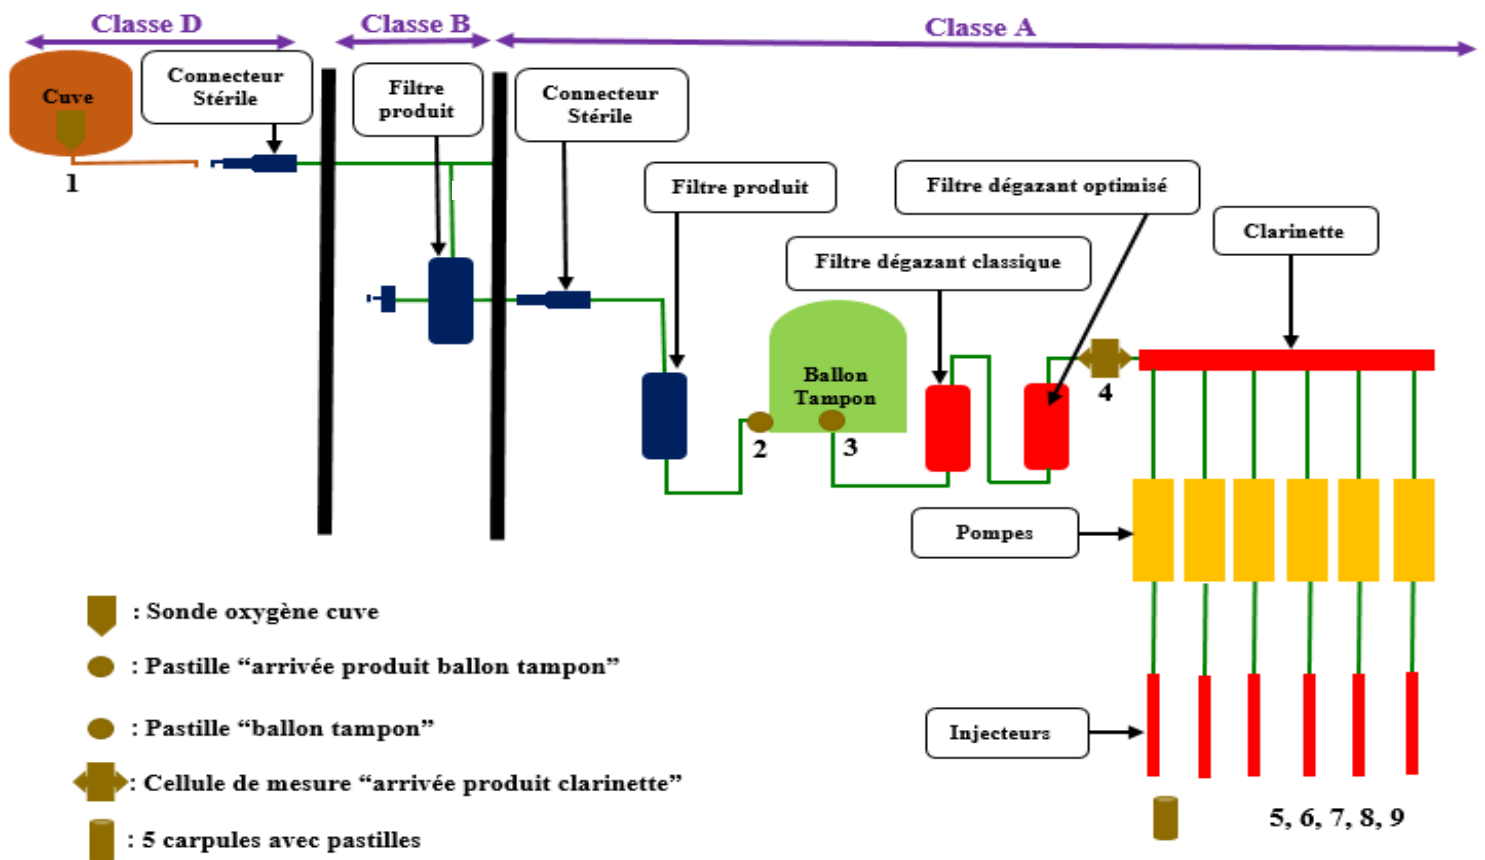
Classe D
Classe B
Classe A

Cuve
1
Connecteur Stérile
Filtre produit
Connecteur Stérile
Filtre produit
Filtre dégazant optimisé
Clarinette
Filtre dégazant classique
Ballon Tampon
2
3
4
Pompes
Injecteurs
5, 6, 7, 8, 9

: Sonde oxygène cuve
: Pastille “arrivée produit ballon tampon”
: Pastille “ballon tampon”
: Cellule de mesure “arrivée produit clarinette”
: 5 carpules avec pastilles